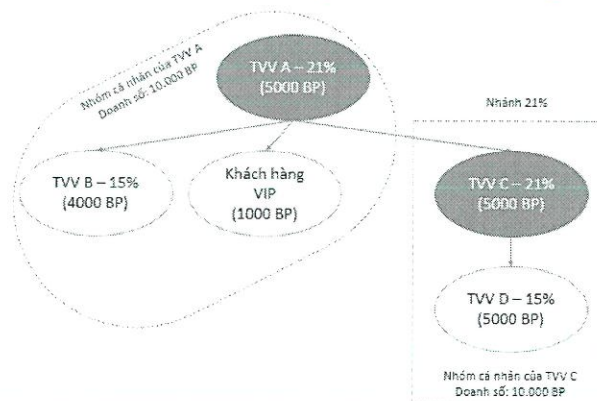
Nhóm cá nhân của TVV A
Doanh số: 10.000 BP

TVV A – 21%
(5000 BP)

Nhánh 21%

TVV B – 15%
(4000 BP)

Khách hàng
VIP
(1000 BP)

TVV C – 21%
(5000 BP)

TVV D – 15%
(5000 BP)

Nhóm cá nhân của TVV C
Doanh số: 10.000 BP